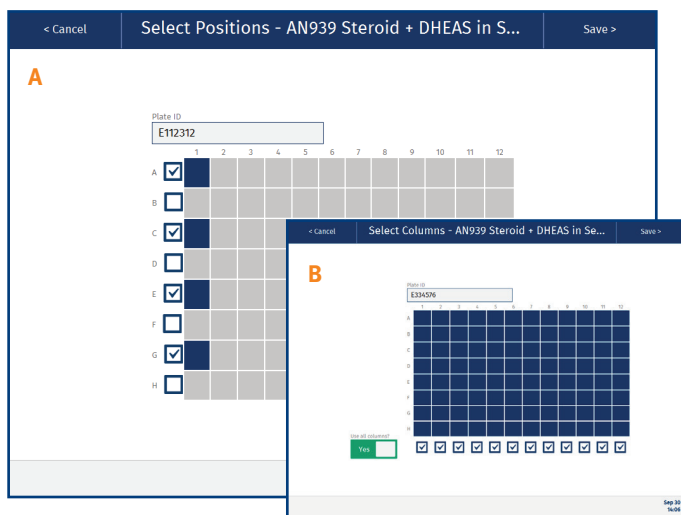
< Cancel

Select Positions - AN939 Steroid + DHEAS in S...

Save >

A

Plate ID

E112312

| | 1 | 2 | 3 | 4 | 5 | 6 | 7 | 8 | 9 | 10 | 11 | 12 |
|---|---|---|---|---|---|---|---|---|---|---|---|---|
| A | | | | | | | | | | | | |
| B | | | | | | | | | | | | |
| C | | | | | | | | | | | | |
| D | | | | | | | | | | | | |
| E | | | | | | | | | | | | |
| F | | | | | | | | | | | | |
| G | | | | | | | | | | | | |
| H | | | | | | | | | | | | |

< Cancel

Select Columns - AN939 Steroid + DHEAS in Se...

Save >

B

Plate ID

E334576

| | 1 | 2 | 3 | 4 | 5 | 6 | 7 | 8 | 9 | 10 | 11 | 12 |
|---|---|---|---|---|---|---|---|---|---|---|---|---|
| A | | | | | | | | | | | | |
| B | | | | | | | | | | | | |
| C | | | | | | | | | | | | |
| D | | | | | | | | | | | | |
| E | | | | | | | | | | | | |
| F | | | | | | | | | | | | |
| G | | | | | | | | | | | | |
| H | | | | | | | | | | | | |

Use all columns?

Yes

Sep 30
14:06